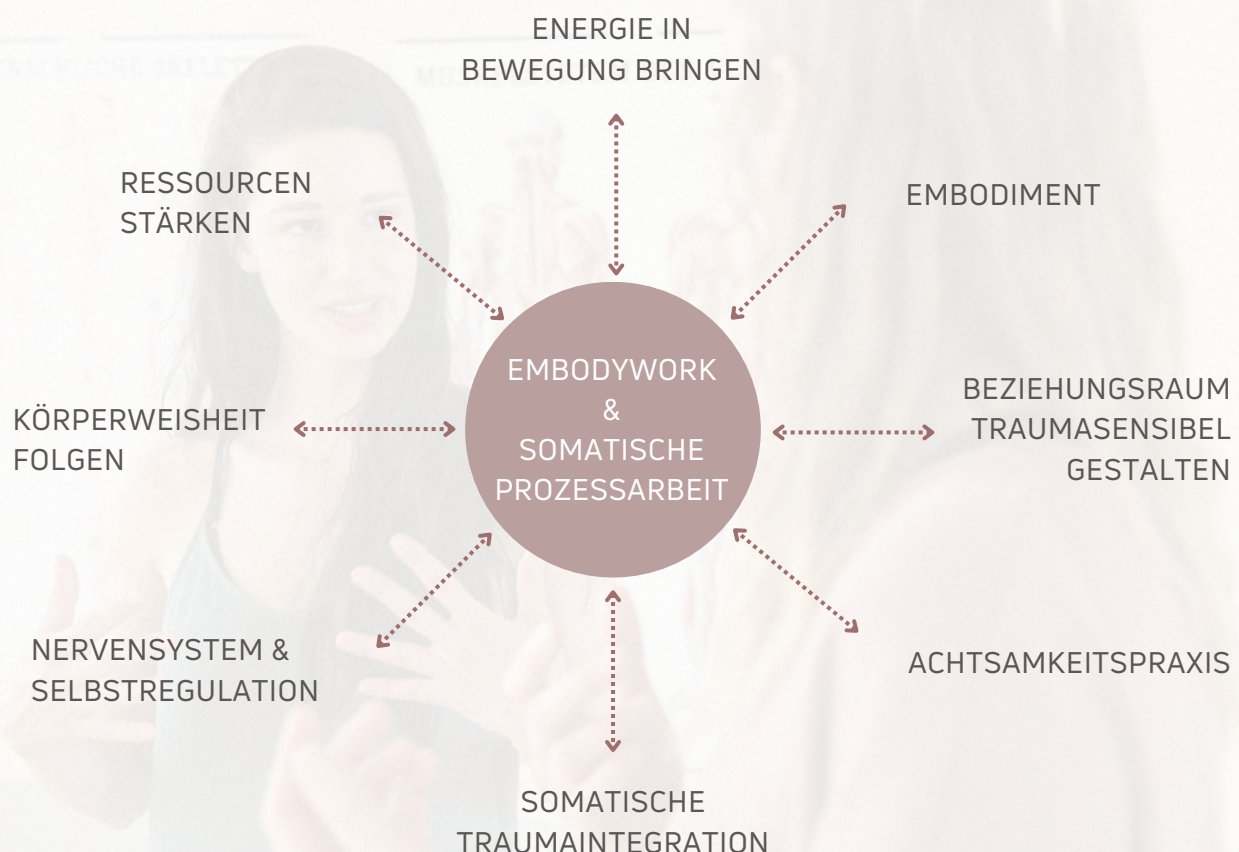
ENERGIE IN
BEWEGUNG BRINGEN

RESSOURCEN
STÄRKEN

EMBODIMENT

EMBODYWORK
&
SOMATISCHE
PROZESSARBEIT

KÖRPERWEISHEIT
FOLGEN

BEZIEHUNGSRAUM
TRAUMASENSIBEL
GESTALTEN

NERVENSYSTEM &
SELBSTREGULATION

ACHTSAMKEITSPRAXIS

SOMATISCHE
TRAUMAINTEGRATION